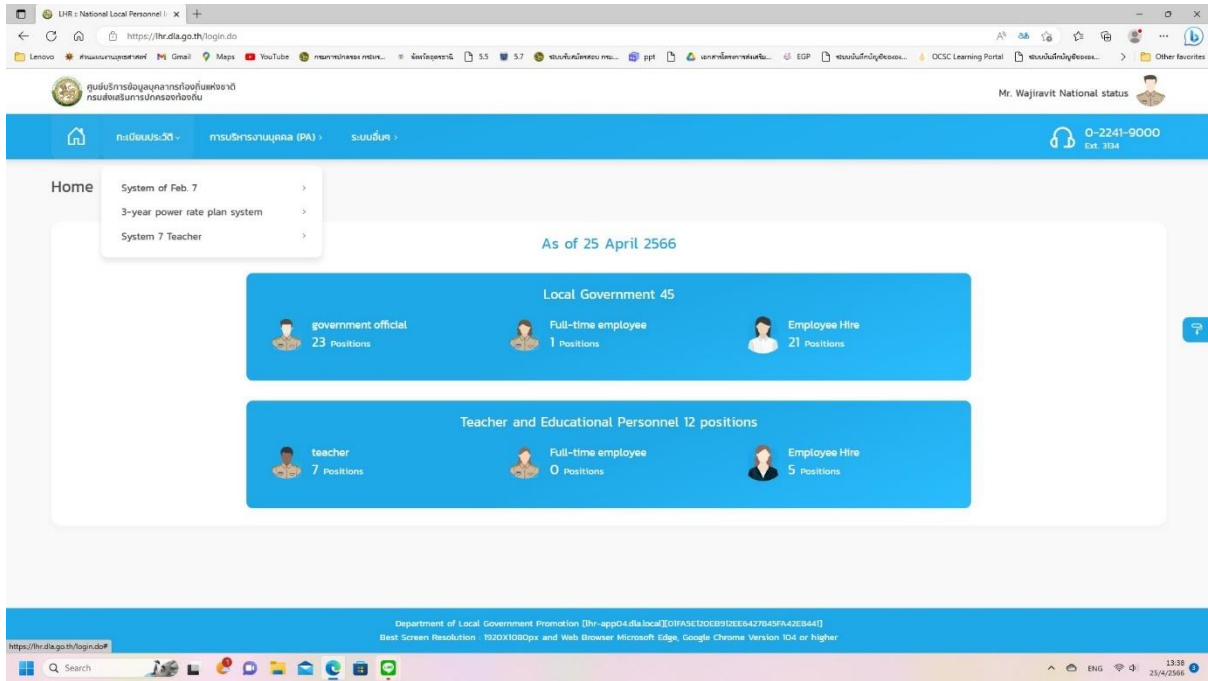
LHR :: National Local Personnel I ×

https://lhr.dla.go.th/login.do

Lenovo Gmail Maps YouTube ppt EGP OCSC Learning Portal Other favorites

ศูนย์บริการข้อมูลบุคลากรท้องถิ่นแห่งชาติ
กรมส่งเสริมการปกครองท้องถิ่น

Mr. Wajiravit National status

ทะเบียนประวัติ การบริหารงานบุคคล (PA) ระบบอื่นๆ

0-2241-9000
Ext. 3134

Home

System of Feb. 7
3-year power rate plan system
System 7 Teacher

As of 25 April 2566

Local Government 45

government official
23 Positions

Full-time employee
1 Positions

Employee Hire
21 Positions

Teacher and Educational Personnel 12 positions

teacher
7 Positions

Full-time employee
0 Positions

Employee Hire
5 Positions

Department of Local Government Promotion [lhr-app04.dla.local][01FA5E120EB912EE6427B45FA42E8441]
Best Screen Resolution : 1920X1080px and Web Browser Microsoft Edge, Google Chrome Version 104 or higher

https://lhr.dla.go.th/login.do#

Search

ENG 13:38 25/4/2566